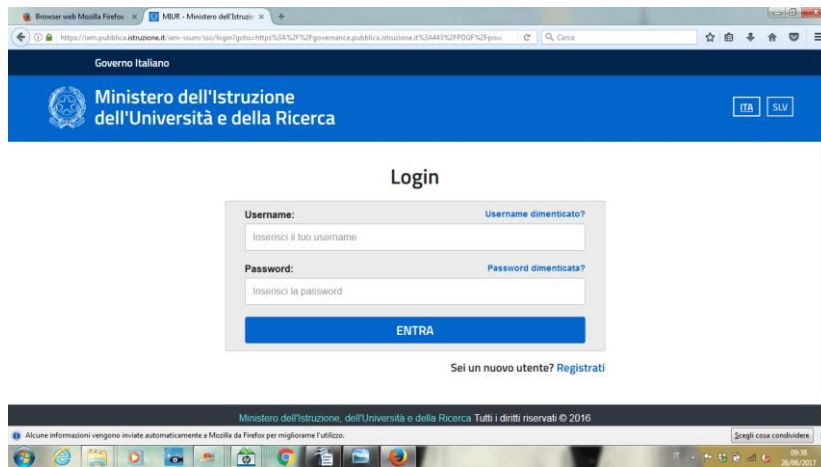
Browser web Mozilla Firefox ×
MIUR - Ministero dell'Istruzio ×
+

https://iam.pubblica.istruzione.it/iam-ssum/sso/login?goto=https%3A%2F%2Fgovernance.pubblica.istruzione.it%3A443%2FPDGF%2Fpriv

Cerca

Governo Italiano

Ministero dell'Istruzione
dell'Università e della Ricerca

ITA SLV

Login

Username:
Username dimenticato?
Inserisci il tuo username

Password:
Password dimenticata?
Inserisci la password

ENTRA

Sei un nuovo utente? Registrati

Ministero dell'Istruzione, dell'Università e della Ricerca Tutti i diritti riservati © 2016

Alcune informazioni vengono inviate automaticamente a Mozilla da Firefox per migliorarne l'utilizzo.

Scegli cosa condividere

IT

09:38
26/06/2017